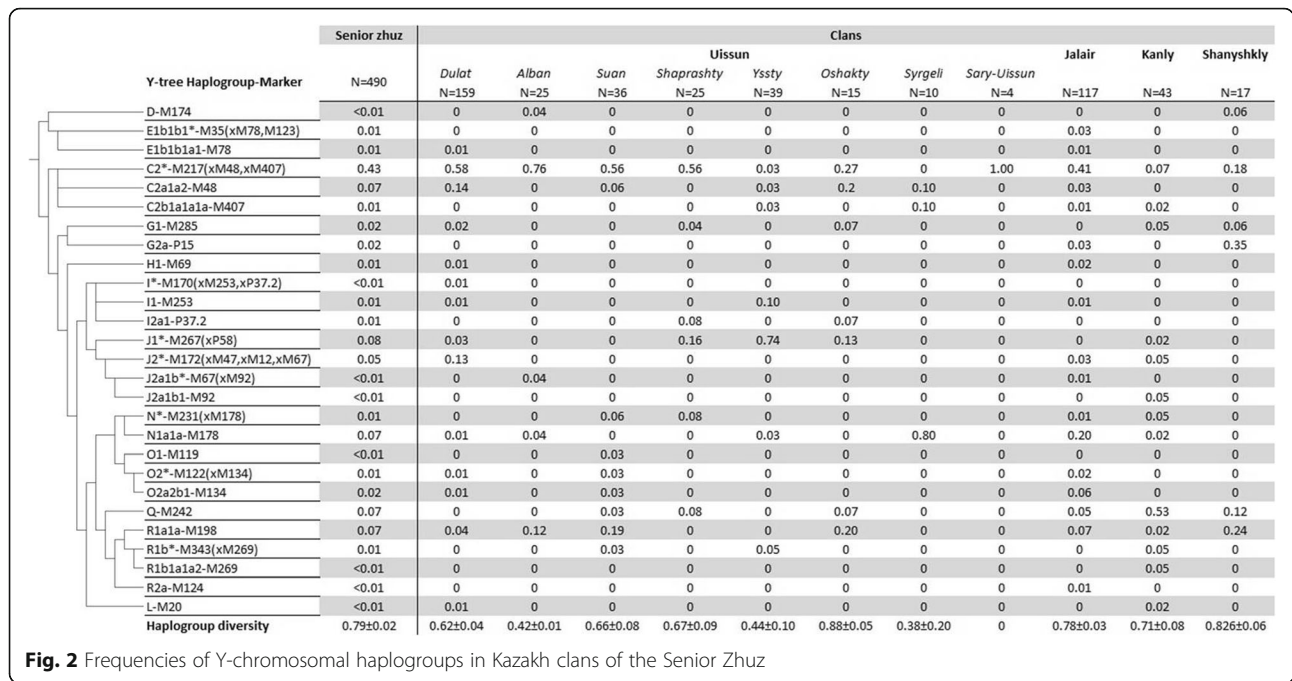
| Y-tree Haplogroup-Marker | Senior zhuz N=490 | Dulat N=159 | Alban N=25 | Suan N=36 | Shaprashty N=25 | Yssty N=39 | Oshakty N=15 | Syrgeli N=10 | Sary-Uissun N=4 | Jalair N=117 | Kanly N=43 | Shanyshkly N=17 |
|---|---|---|---|---|---|---|---|---|---|---|---|---|
| D-M174 | <0.01 | 0 | 0.04 | 0 | 0 | 0 | 0 | 0 | 0 | 0 | 0 | 0.06 |
| E1b1b1*-M35(xM78,M123) | 0.01 | 0 | 0 | 0 | 0 | 0 | 0 | 0 | 0 | 0.03 | 0 | 0 |
| E1b1b1a1-M78 | 0.01 | 0.01 | 0 | 0 | 0 | 0 | 0 | 0 | 0 | 0.01 | 0 | 0 |
| C2*-M217(xM48,xM407) | 0.43 | 0.58 | 0.76 | 0.56 | 0.56 | 0.03 | 0.27 | 0 | 1.00 | 0.41 | 0.07 | 0.18 |
| C2a1a2-M48 | 0.07 | 0.14 | 0 | 0.06 | 0 | 0.03 | 0.2 | 0.10 | 0 | 0.03 | 0 | 0 |
| C2b1a1a1a-M407 | 0.01 | 0 | 0 | 0 | 0 | 0.03 | 0 | 0.10 | 0 | 0.01 | 0.02 | 0 |
| G1-M285 | 0.02 | 0.02 | 0 | 0 | 0.04 | 0 | 0.07 | 0 | 0 | 0 | 0.05 | 0.06 |
| G2a-P15 | 0.02 | 0 | 0 | 0 | 0 | 0 | 0 | 0 | 0 | 0.03 | 0 | 0.35 |
| H1-M69 | 0.01 | 0.01 | 0 | 0 | 0 | 0 | 0 | 0 | 0 | 0.02 | 0 | 0 |
| I*-M170(xM253,xP37.2) | <0.01 | 0.01 | 0 | 0 | 0 | 0 | 0 | 0 | 0 | 0 | 0 | 0 |
| I1-M253 | 0.01 | 0.01 | 0 | 0 | 0 | 0.10 | 0 | 0 | 0 | 0.01 | 0 | 0 |
| I2a1-P37.2 | 0.01 | 0 | 0 | 0 | 0.08 | 0 | 0.07 | 0 | 0 | 0 | 0 | 0 |
| J1*-M267(xP58) | 0.08 | 0.03 | 0 | 0 | 0.16 | 0.74 | 0.13 | 0 | 0 | 0 | 0.02 | 0 |
| J2*-M172(xM47,xM12,xM67) | 0.05 | 0.13 | 0 | 0 | 0 | 0 | 0 | 0 | 0 | 0.03 | 0.05 | 0 |
| J2a1b*-M67(xM92) | <0.01 | 0 | 0.04 | 0 | 0 | 0 | 0 | 0 | 0 | 0.01 | 0 | 0 |
| J2a1b1-M92 | <0.01 | 0 | 0 | 0 | 0 | 0 | 0 | 0 | 0 | 0 | 0.05 | 0 |
| N*-M231(xM178) | 0.01 | 0 | 0 | 0.06 | 0.08 | 0 | 0 | 0 | 0 | 0.01 | 0.05 | 0 |
| N1a1a-M178 | 0.07 | 0.01 | 0.04 | 0 | 0 | 0.03 | 0 | 0.80 | 0 | 0.20 | 0.02 | 0 |
| O1-M119 | <0.01 | 0 | 0 | 0.03 | 0 | 0 | 0 | 0 | 0 | 0 | 0 | 0 |
| O2*-M122(xM134) | 0.01 | 0.01 | 0 | 0.03 | 0 | 0 | 0 | 0 | 0 | 0.02 | 0 | 0 |
| O2a2b1-M134 | 0.02 | 0.01 | 0 | 0.03 | 0 | 0 | 0 | 0 | 0 | 0.06 | 0 | 0 |
| Q-M242 | 0.07 | 0 | 0 | 0.03 | 0.08 | 0 | 0.07 | 0 | 0 | 0.05 | 0.53 | 0.12 |
| R1a1a-M198 | 0.07 | 0.04 | 0.12 | 0.19 | 0 | 0 | 0.20 | 0 | 0 | 0.07 | 0.02 | 0.24 |
| R1b*-M343(xM269) | 0.01 | 0 | 0 | 0.03 | 0 | 0.05 | 0 | 0 | 0 | 0 | 0.05 | 0 |
| R1b1a1a2-M269 | <0.01 | 0 | 0 | 0 | 0 | 0 | 0 | 0 | 0 | 0 | 0.05 | 0 |
| R2a-M124 | <0.01 | 0 | 0 | 0 | 0 | 0 | 0 | 0 | 0 | 0.01 | 0 | 0 |
| L-M20 | <0.01 | 0.01 | 0 | 0 | 0 | 0 | 0 | 0 | 0 | 0 | 0.02 | 0 |
| Haplogroup diversity | 0.79±0.02 | 0.62±0.04 | 0.42±0.01 | 0.66±0.08 | 0.67±0.09 | 0.44±0.10 | 0.88±0.05 | 0.38±0.20 | 0 | 0.78±0.03 | 0.71±0.08 | 0.826±0.06 |

Clans: Uissun (Dulat, Alban, Suan, Shaprashty, Yssty, Oshakty, Syrgeli, Sary-Uissun), Jalair, Kanly, Shanyshkly

**Fig. 2** Frequencies of Y-chromosomal haplogroups in Kazakh clans of the Senior Zhuz